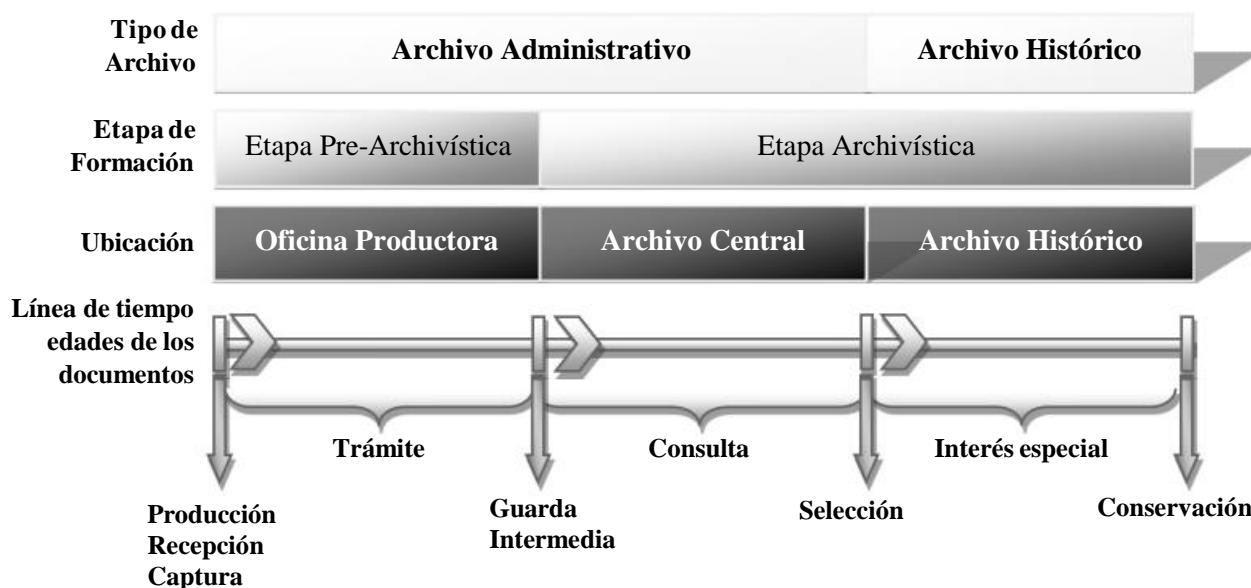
Tipo de Archivo

Archivo Administrativo

Archivo Histórico

Etapa de Formación

Etapa Pre-Archivística

Etapa Archivística

Ubicación

Oficina Productora

Archivo Central

Archivo Histórico

Línea de tiempo edades de los documentos

Trámite

Consulta

Interés especial

Producción
Recepción
Captura

Guarda
Intermedia

Selección

Conservación